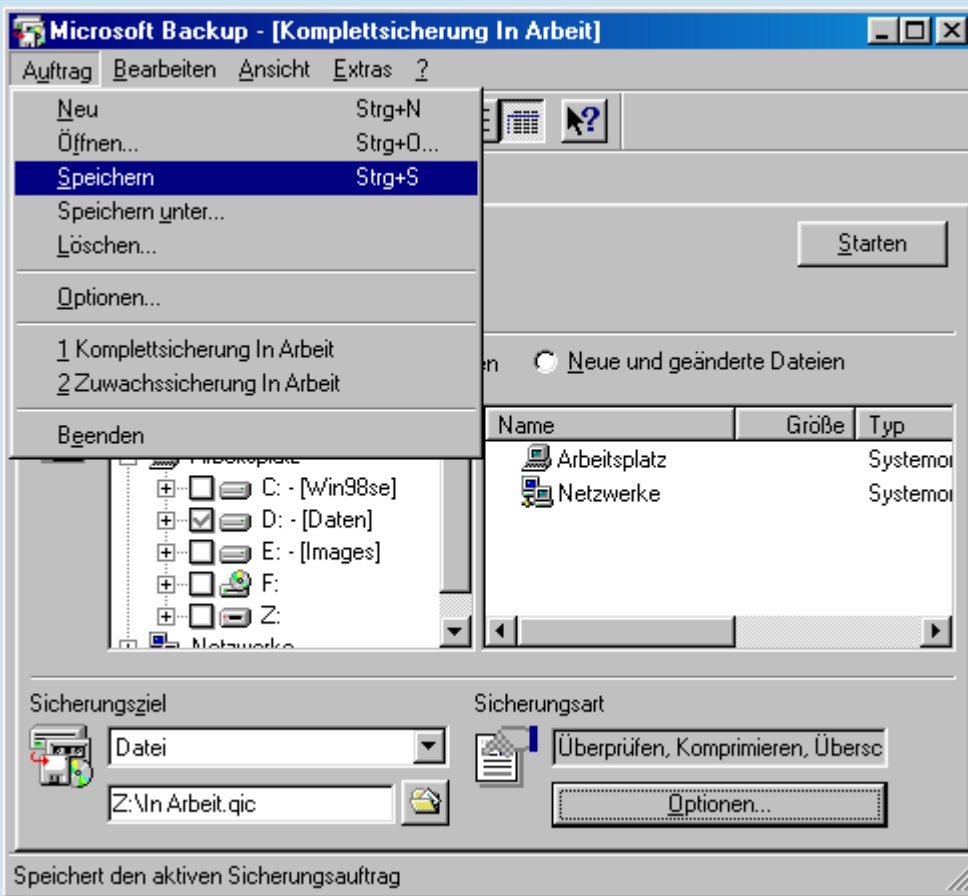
Microsoft Backup - [Komplettsicherung In Arbeit]

Auftrag Bearbeiten Ansicht Extras ?

Neu Strg+N
Öffnen... Strg+O...
Speichern Strg+S
Speichern unter...
Löschen...

Optionen...

1 Komplettsicherung In Arbeit
2 Zuwachssicherung In Arbeit

Beenden

Starten

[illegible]n Neue und geänderte Dateien

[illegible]

C: - [Win98se]
D: - [Daten]
E: - [Images]
F:
Z:
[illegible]

| Name | Größe | Typ |
|---|---|---|
| Arbeitsplatz | | Systemo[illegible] |
| Netzwerke | | Systemo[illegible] |

Sicherungsziel
Datei
Z:\In Arbeit.qic

Sicherungsart
Überprüfen, Komprimieren, Übersc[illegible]
Optionen...

Speichert den aktiven Sicherungsauftrag